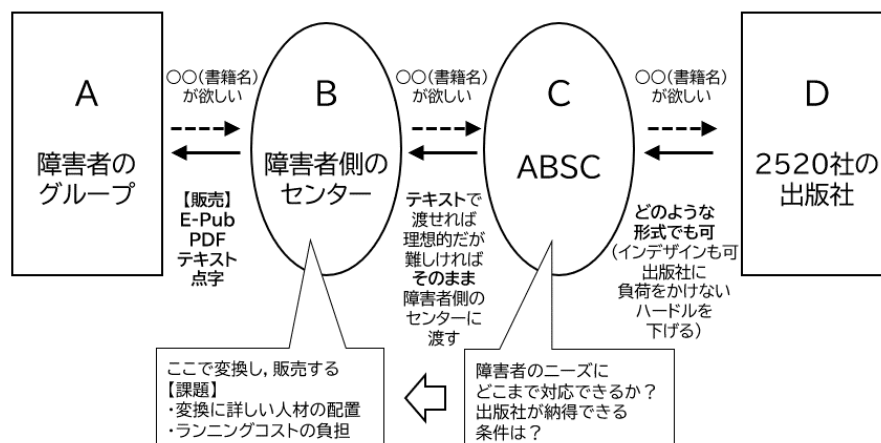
A

障害者のグループ

○○(書籍名)が欲しい

【販売】
E-Pub
PDF
テキスト
点字

B

障害者側のセンター

○○(書籍名)が欲しい

テキストで渡せれば理想的だが難しければそのまま障害者側のセンターに渡す

C

ABSC

○○(書籍名)が欲しい

どのような形式でも可
(インデザインも可
出版社に負荷をかけないハードルを下げる)

D

2520社の出版社

ここで変換し，販売する
【課題】
・変換に詳しい人材の配置
・ランニングコストの負担

障害者のニーズにどこまで対応できるか？
出版社が納得できる条件は？